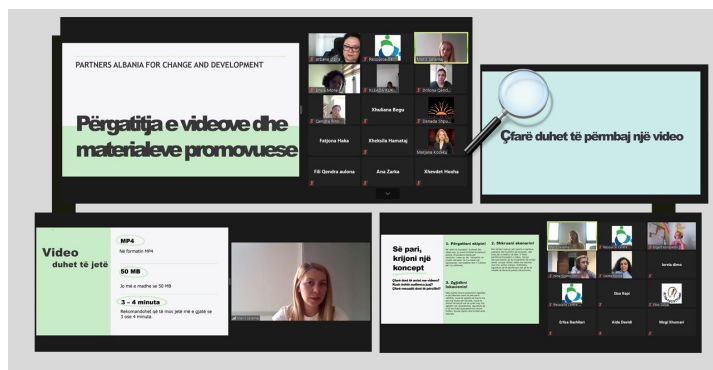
PARTNERS ALBANIA FOR CHANGE AND DEVELOPMENT

Përgatitja e videove dhe materialeve promovuese

Xhuliana Bogu

Fatjona Haka

Xhekolla Hamataj

Marjana Kodelu

Fili Qendra aulona

Ana Zarka

Xhevdet Hesha

Çfarë duhet të përmbaj një video

Video duhet të jetë

MP4

Në formatin MP4

50 MB

Jo më e madhe se 50 MB

3 – 4 minuta

Rekomandohet që të mos jetë më e gjatë se 3 ose 4 minuta.

Së pari, krijoni një koncept

Çfarë doni të arrini me videon? Kush është audienca juaj? Çfarë mesazhi doni të përcillni?

1. Përgatitni skiçen!

2. Shkruani skenarin!

3. Zgjidhni lokacionin!

Ienta dinu

Elsa Kapi

Erisa Bushkuri

Aida Dardi

Megi Shumani